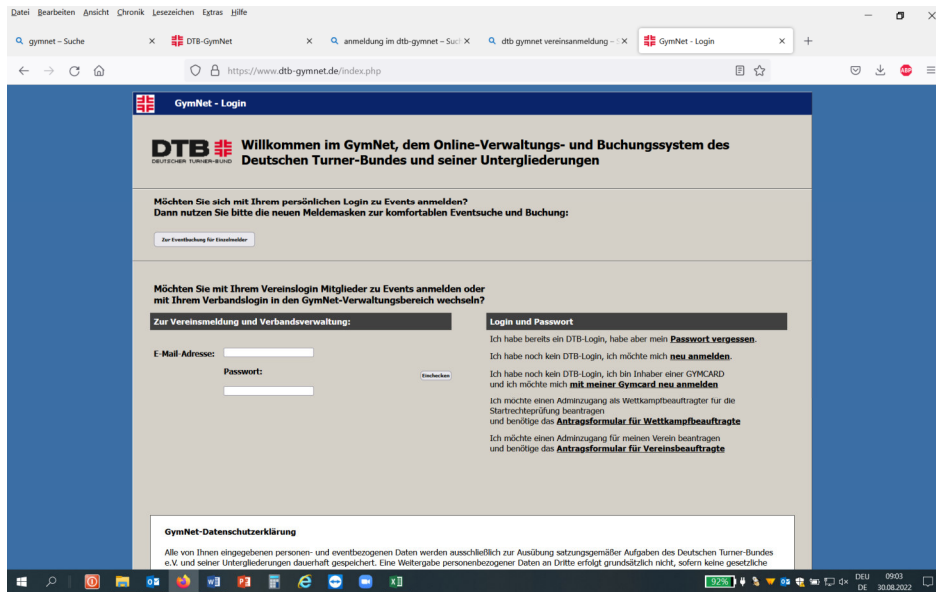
Datei Bearbeiten Ansicht Chronik Lesezeichen Extras Hilfe

gymnet – Suche ×
DTB-GymNet ×
anmeldung im dtb-gymnet – Suc ×
dtb gymnet vereinsanmeldung – ×
GymNet - Login ×
+

https://www.dtb-gymnet.de/index.php

GymNet - Login

DTB DEUTSCHER TURNER-BUND

Willkommen im GymNet, dem Online-Verwaltungs- und Buchungssystem des Deutschen Turner-Bundes und seiner Untergliederungen

Möchten Sie sich mit Ihrem persönlichen Login zu Events anmelden?
Dann nutzen Sie bitte die neuen Meldemasken zur komfortablen Eventsuche und Buchung:

Zur Eventbuchung für Einzelmelder

Möchten Sie mit Ihrem Vereinslogin Mitglieder zu Events anmelden oder mit Ihrem Verbandslogin in den GymNet-Verwaltungsbereich wechseln?

Zur Vereinsmeldung und Verbandsverwaltung:

E-Mail-Adresse:

Passwort:

Einchecken

Login und Passwort

Ich habe bereits ein DTB-Login, habe aber mein Passwort vergessen.

Ich habe noch kein DTB-Login, ich möchte mich neu anmelden.

Ich habe noch kein DTB-Login, ich bin Inhaber einer GYMCARD und ich möchte mich mit meiner Gymcard neu anmelden

Ich möchte einen Adminzugang als Wettkampfbeauftragter für die Startrechteprüfung beantragen und benötige das Antragsformular für Wettkampfbeauftragte

Ich möchte einen Adminzugang für meinen Verein beantragen und benötige das Antragsformular für Vereinsbeauftragte

GymNet-Datenschutzerklärung

Alle von Ihnen eingegebenen personen- und eventbezogenen Daten werden ausschließlich zur Ausübung satzungsgemäßer Aufgaben des Deutschen Turner-Bundes e.V. und seiner Untergliederungen dauerhaft gespeichert. Eine Weitergabe personenbezogener Daten an Dritte erfolgt grundsätzlich nicht, sofern keine gesetzliche

92%
DEU DE
09:03
30.08.2022